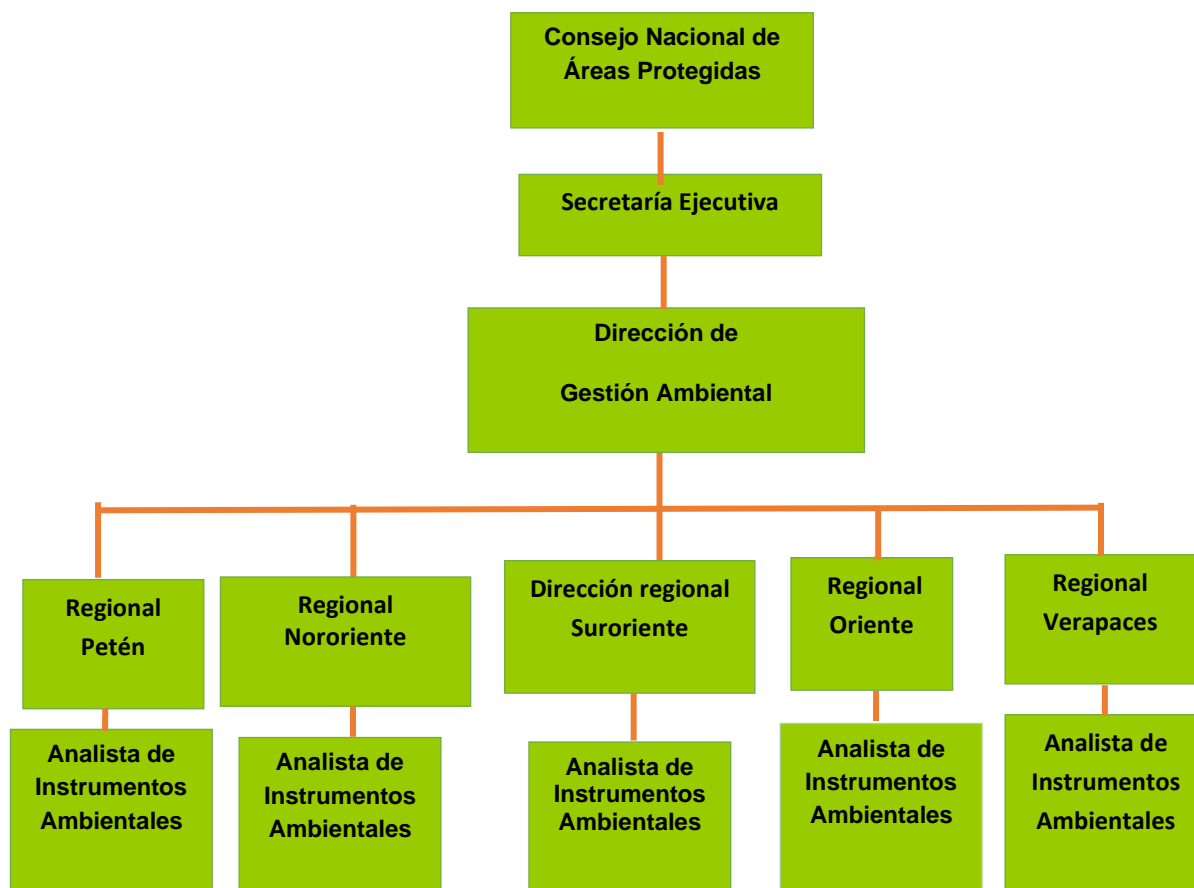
Consejo Nacional de Áreas Protegidas

Secretaría Ejecutiva

Dirección de

Gestión Ambiental

Regional Petén

Regional Nororiente

Dirección regional Suroriente

Regional Oriente

Regional Verapaces

Analista de Instrumentos Ambientales

Analista de Instrumentos Ambientales

Analista de Instrumentos Ambientales

Analista de Instrumentos Ambientales

Analista de Instrumentos Ambientales